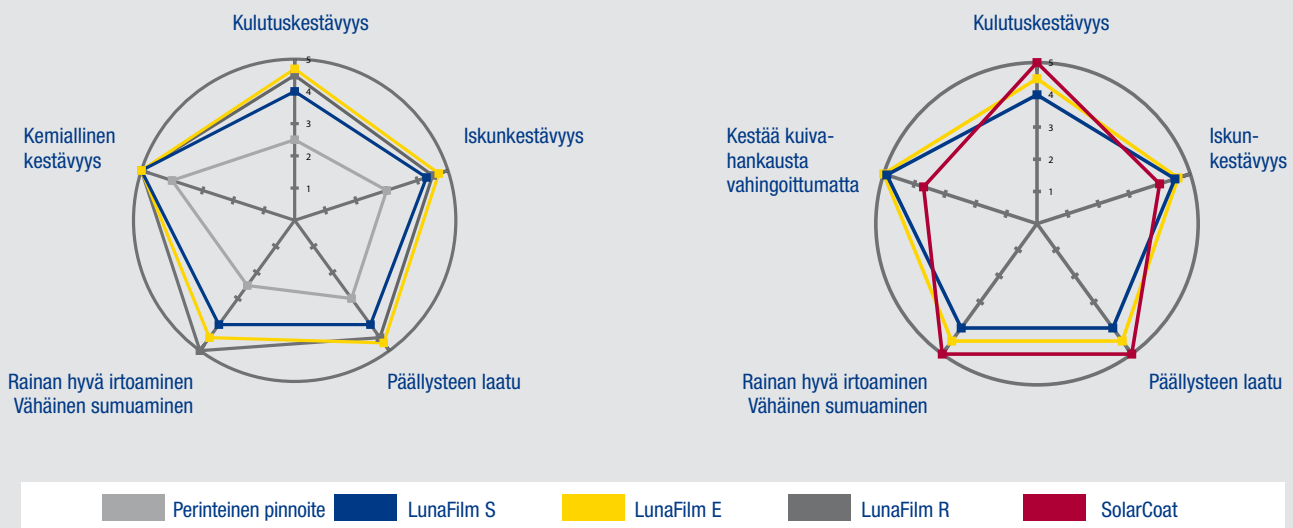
Kulutuskestävyys

5
4
3
2
1

Iskunkestävyys

Päällysteen laatu

Rainan hyvä irtoaminen
Vähäinen sumuaminen

Kemiallinen kestävyys

Kulutuskestävyys

5
4
3
2
1

Iskunkestävyys

Päällysteen laatu

Rainan hyvä irtoaminen
Vähäinen sumuaminen

Kestää kuivahankausta vahingoittumatta

Perinteinen pinnoite
LunaFilm S
LunaFilm E
LunaFilm R
SolarCoat